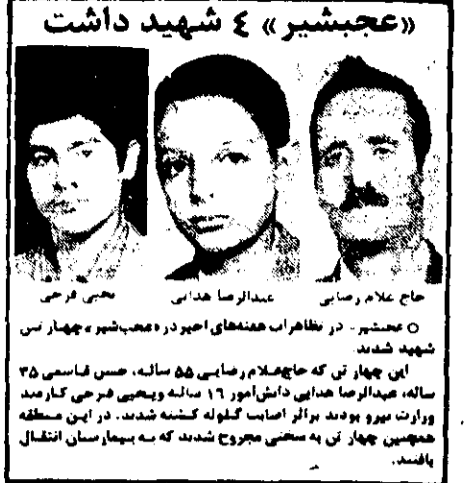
«عجبشیر» ٤ شهید داشت

یحیی فرحی
عبدالرضا هدایی
حاج غلام رضایی

○ عجبشیر - در تظاهرات هفته‌های اخیر در «عجب‌شیر» چهار تن شهید شدند.

این چهار تن که حاج‌غلام رضایی ۵۵ ساله، حسن قاسمی ۳۵ ساله، عبدالرضا هدایی دانش‌آموز ۱٦ ساله و یحیی فرحی کارمند وزارت نیرو بودند براثر اصابت گلوله کشته شدند. در این منطقه همچنین چهار تن به سختی مجروح شدند که به بیمارستان انتقال یافتند.